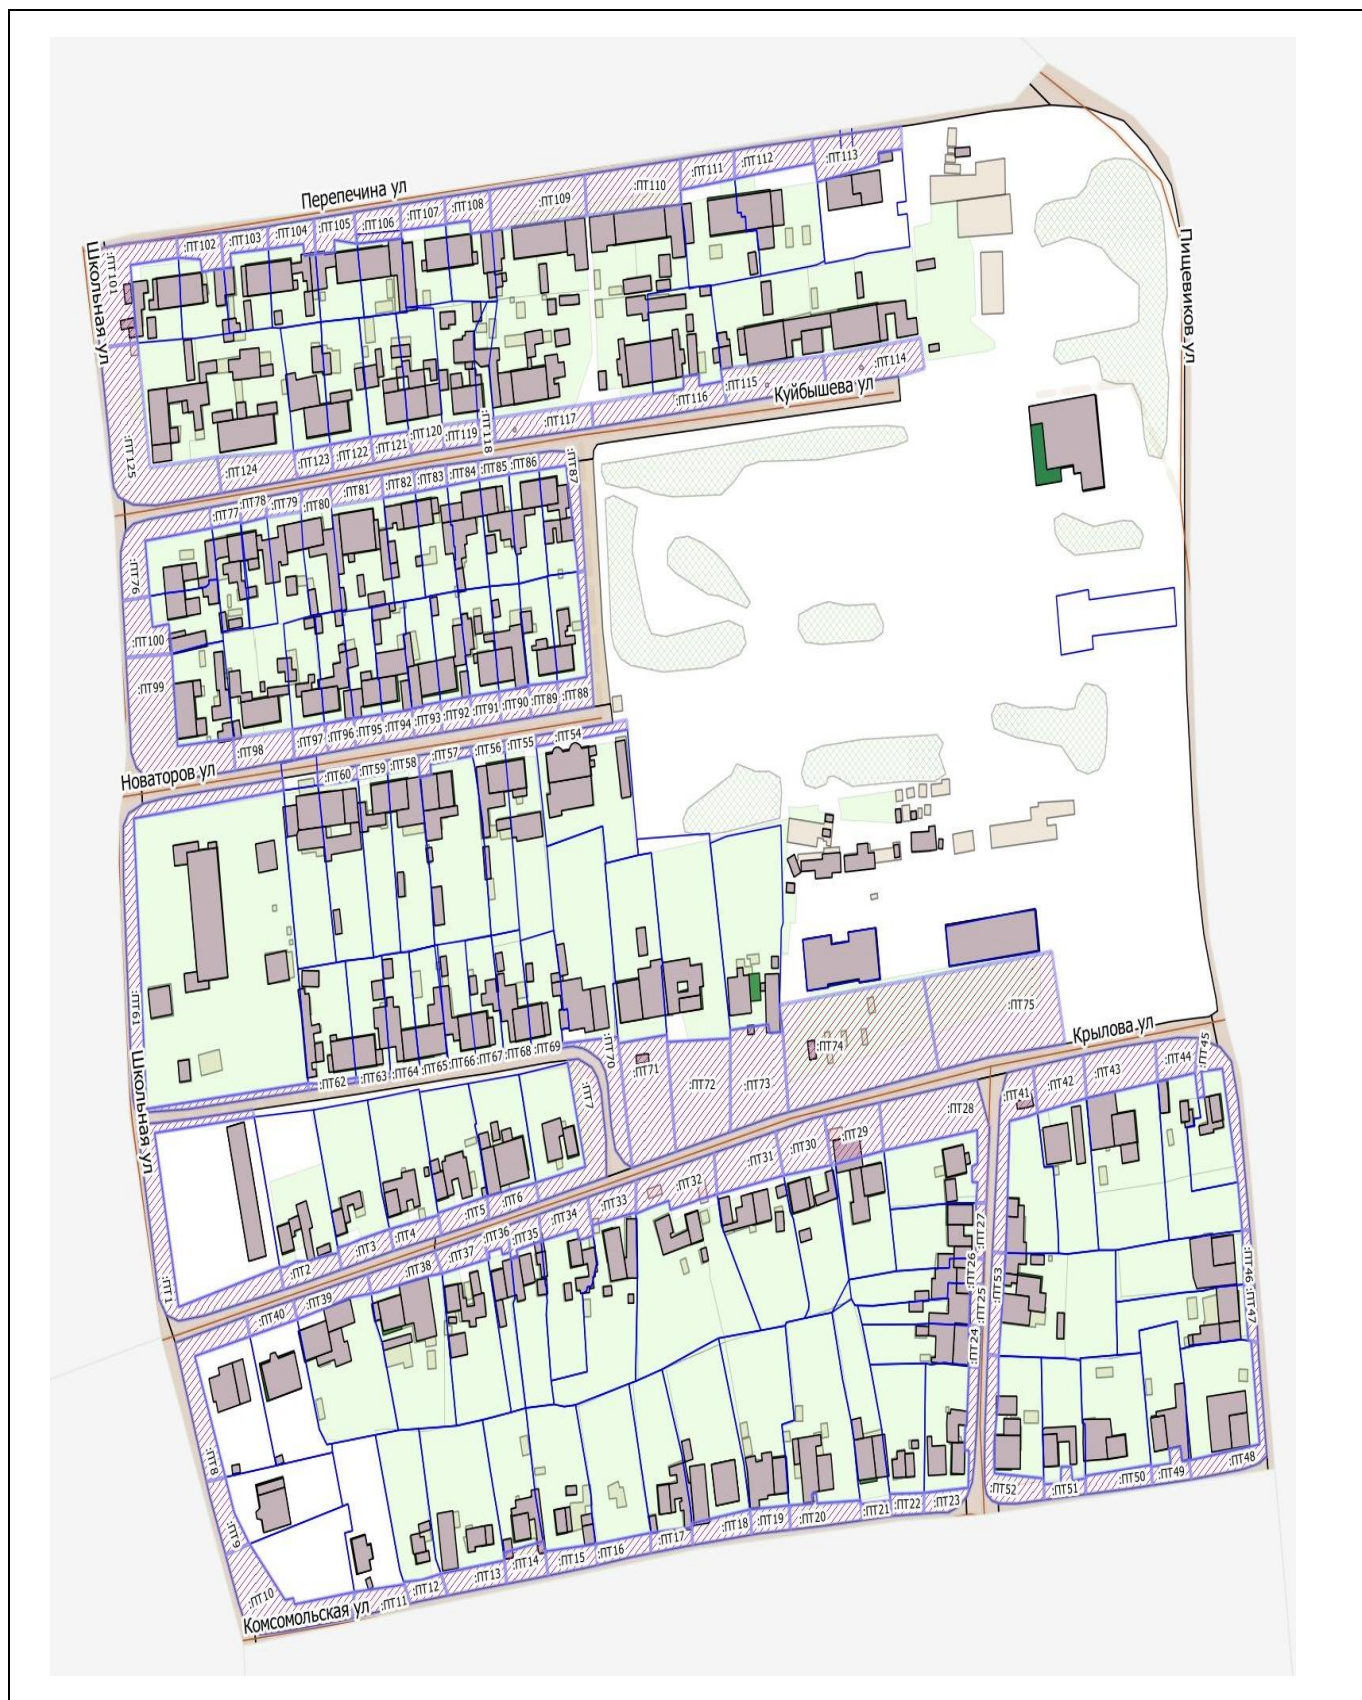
Перепечина ул
:ПТ113
:ПТ112
:ПТ111
:ПТ110
:ПТ109
:ПТ108
:ПТ107
:ПТ106
:ПТ105
:ПТ104
:ПТ103
:ПТ102
:ПТ101
Школьная ул
Пищевиков ул
:ПТ114
:ПТ115
:ПТ116
Куйбышева ул
:ПТ117
:ПТ118
:ПТ119
:ПТ120
:ПТ121
:ПТ122
:ПТ123
:ПТ124
:ПТ125
:ПТ87
:ПТ86
:ПТ85
:ПТ84
:ПТ83
:ПТ82
:ПТ81
:ПТ80
:ПТ79
:ПТ78
:ПТ77
:ПТ76
:ПТ100
:ПТ99
:ПТ98
:ПТ97
:ПТ96
:ПТ95
:ПТ94
:ПТ93
:ПТ92
:ПТ91
:ПТ90
:ПТ89
:ПТ88
Новаторов ул
:ПТ60
:ПТ59
:ПТ58
:ПТ57
:ПТ56
:ПТ55
:ПТ54
:ПТ61
Школьная ул
:ПТ62
:ПТ63
:ПТ64
:ПТ65
:ПТ66
:ПТ67
:ПТ68
:ПТ69
:ПТ70
:ПТ71
:ПТ72
:ПТ73
:ПТ74
:ПТ75
Крылова ул
:ПТ7
:ПТ28
:ПТ29
:ПТ30
:ПТ31
:ПТ32
:ПТ33
:ПТ34
:ПТ35
:ПТ36
:ПТ37
:ПТ38
:ПТ39
:ПТ40
:ПТ6
:ПТ5
:ПТ4
:ПТ3
:ПТ2
:ПТ1
:ПТ41
:ПТ42
:ПТ43
:ПТ44
:ПТ45
:ПТ46
:ПТ47
:ПТ27
:ПТ26
:ПТ25
:ПТ24
:ПТ53
:ПТ8
:ПТ9
:ПТ10
:ПТ11
:ПТ12
:ПТ13
:ПТ14
:ПТ15
:ПТ16
:ПТ17
:ПТ18
:ПТ19
:ПТ20
:ПТ21
:ПТ22
:ПТ23
:ПТ52
:ПТ51
:ПТ50
:ПТ49
:ПТ48
Комсомольская ул